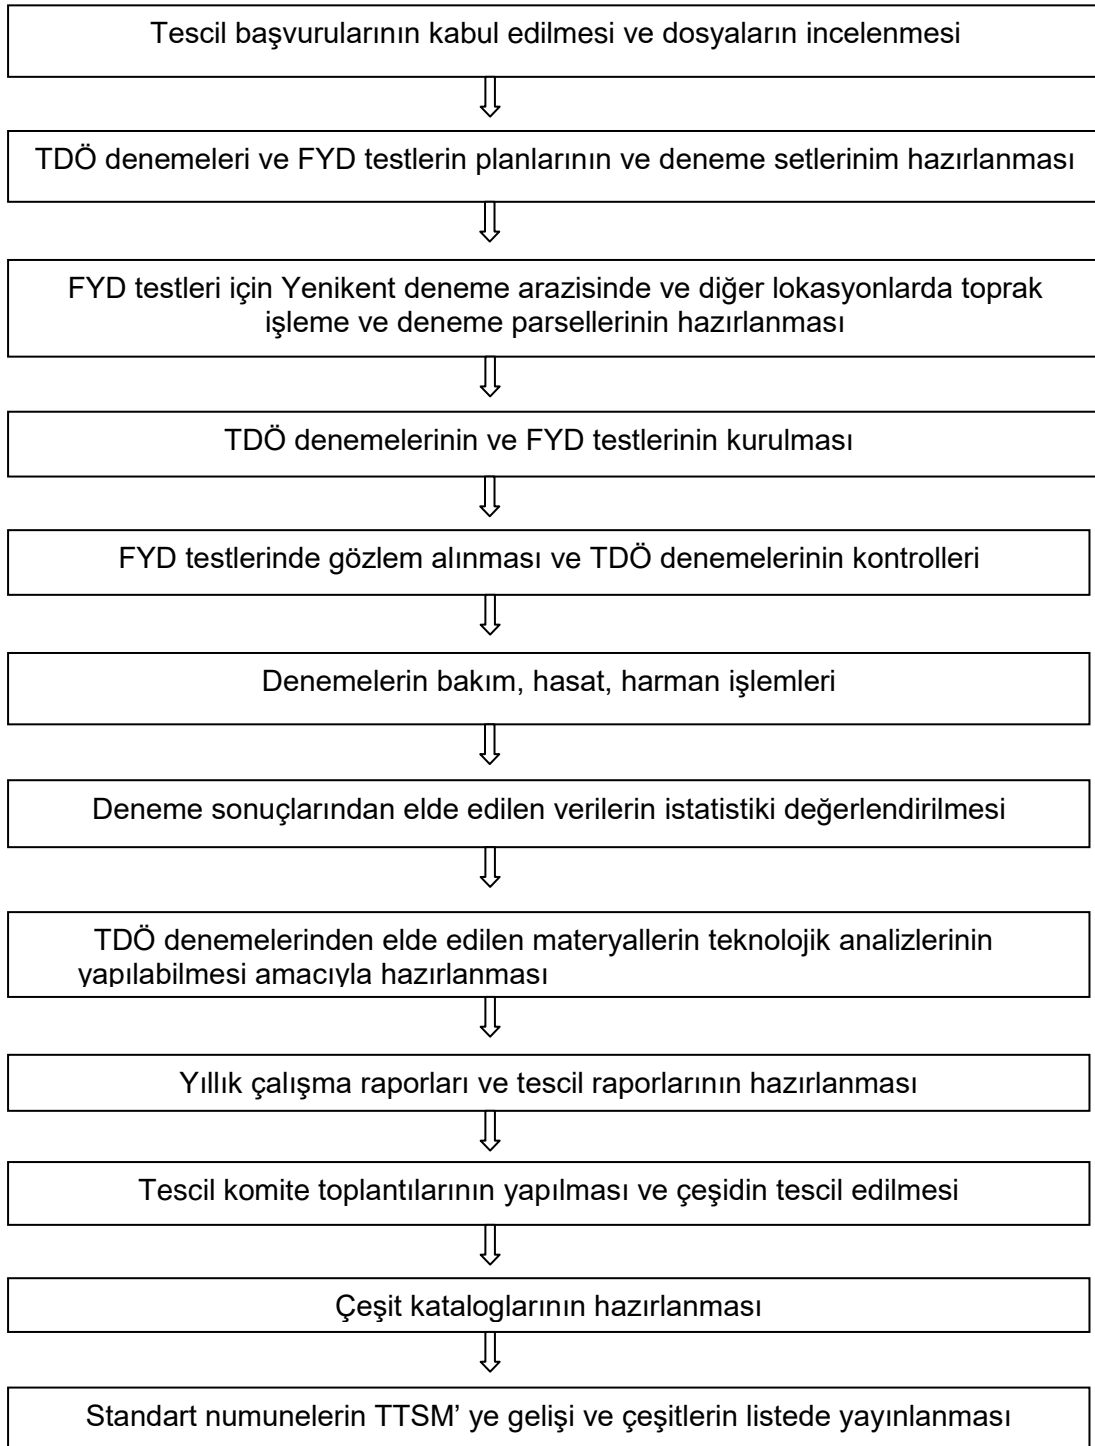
Tescil başvurularının kabul edilmesi ve dosyaların incelenmesi

TDÖ denemeleri ve FYD testlerin planlarının ve deneme setlerinim hazırlanması

FYD testleri için Yenikent deneme arazisinde ve diğer lokasyonlarda toprak işleme ve deneme parsellerinin hazırlanması

TDÖ denemelerinin ve FYD testlerinin kurulması

FYD testlerinde gözlem alınması ve TDÖ denemelerinin kontrolleri

Denemelerin bakım, hasat, harman işlemleri

Deneme sonuçlarından elde edilen verilerin istatistiki değerlendirilmesi

TDÖ denemelerinden elde edilen materyallerin teknolojik analizlerinin yapılabilmesi amacıyla hazırlanması

Yıllık çalışma raporları ve tescil raporlarının hazırlanması

Tescil komite toplantılarının yapılması ve çeşidin tescil edilmesi

Çeşit kataloglarının hazırlanması

Standart numunelerin TTSM' ye gelişi ve çeşitlerin listede yayınlanması